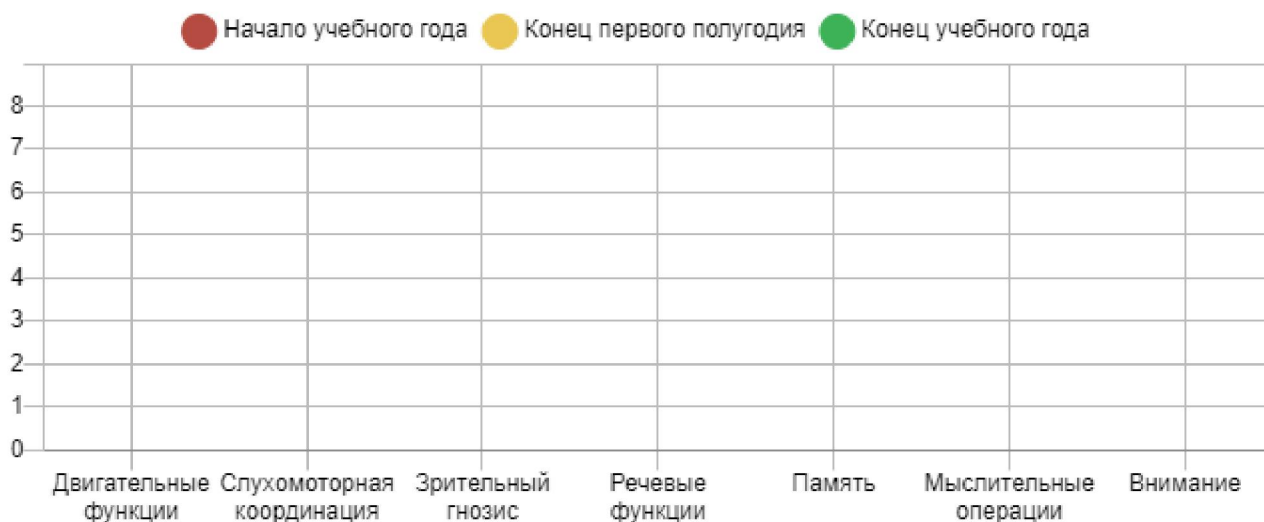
Начало учебного года Конец первого полугодия Конец учебного года

8
7
6
5
4
3
2
1
0

Двигательные функции
Слухомоторная координация
Зрительный гнозис
Речевые функции
Память
Мыслительные операции
Внимание